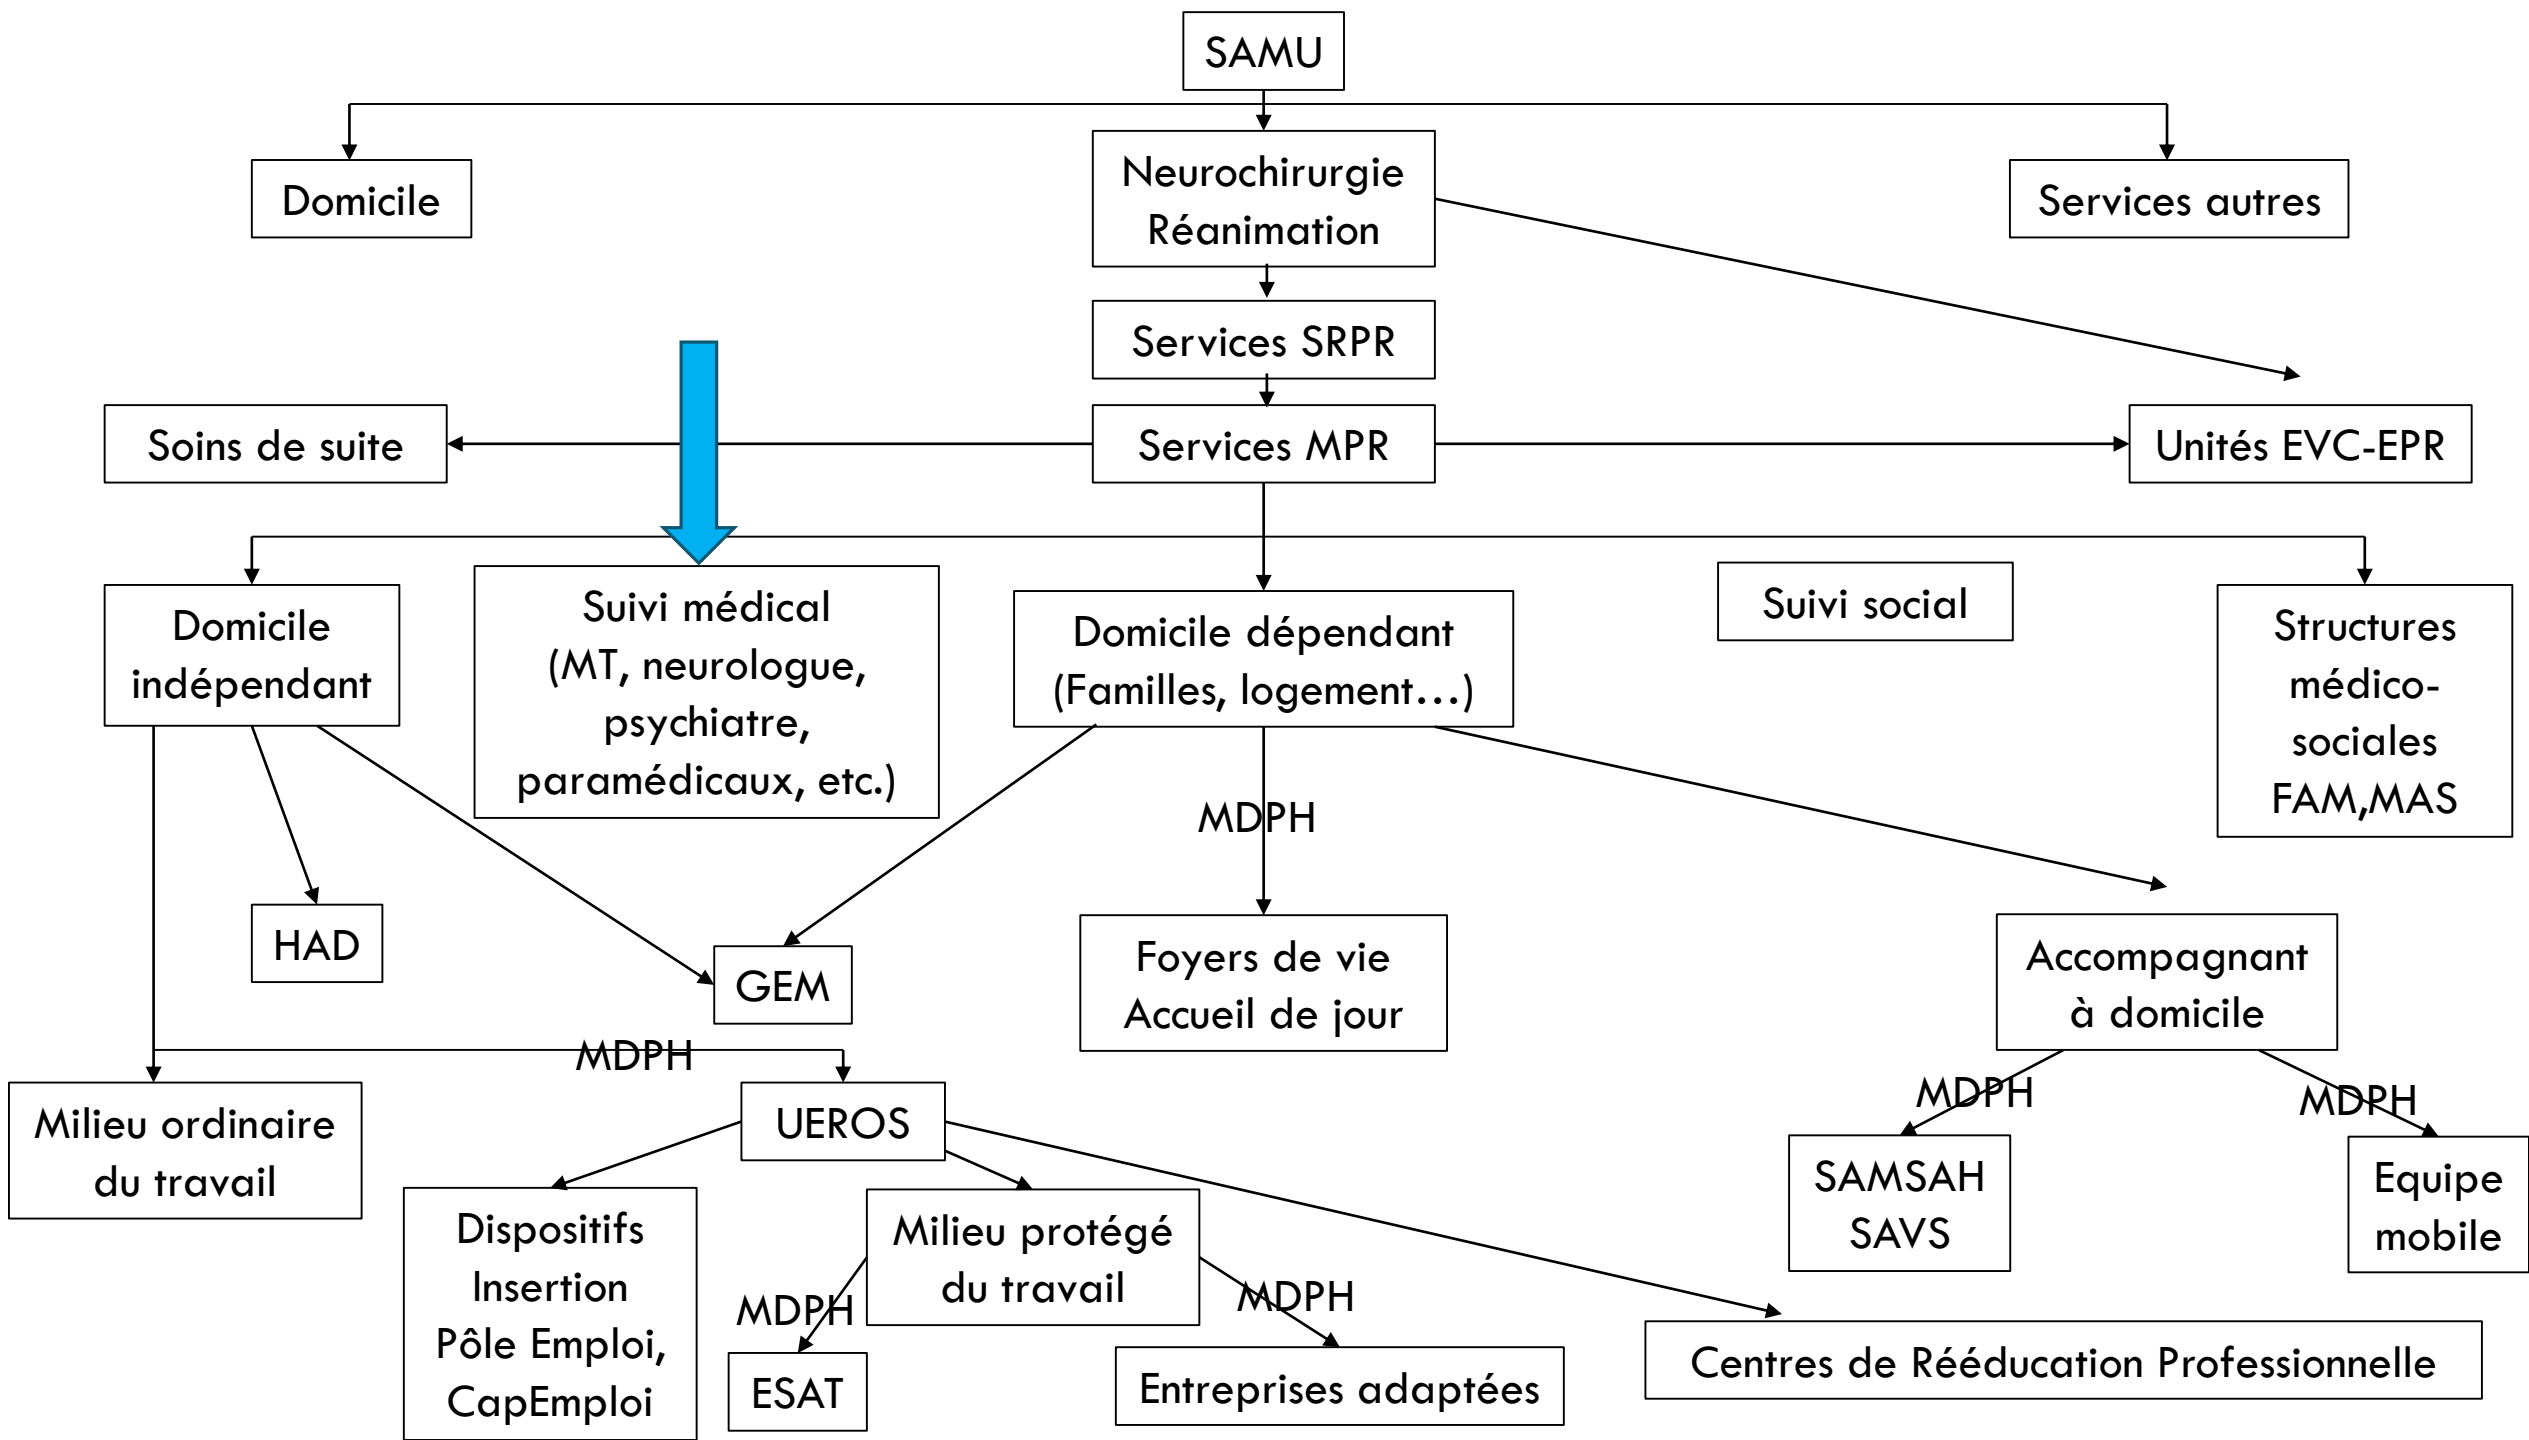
SAMU

Domicile

Neurochirurgie
Réanimation

Services autres

Services SRPR

Soins de suite

Services MPR

Unités EVC-EPR

Domicile indépendant

Suivi médical (MT, neurologue, psychiatre, paramédicaux, etc.)

Domicile dépendant (Familles, logement…)

Suivi social

Structures médico-sociales FAM,MAS

MDPH

HAD

GEM

Foyers de vie
Accueil de jour

Accompagnant à domicile

MDPH

Milieu ordinaire du travail

UEROS

MDPH

MDPH

SAMSAH
SAVS

Equipe mobile

Dispositifs Insertion Pôle Emploi, CapEmploi

Milieu protégé du travail

MDPH

MDPH

ESAT

Entreprises adaptées

Centres de Rééducation Professionnelle